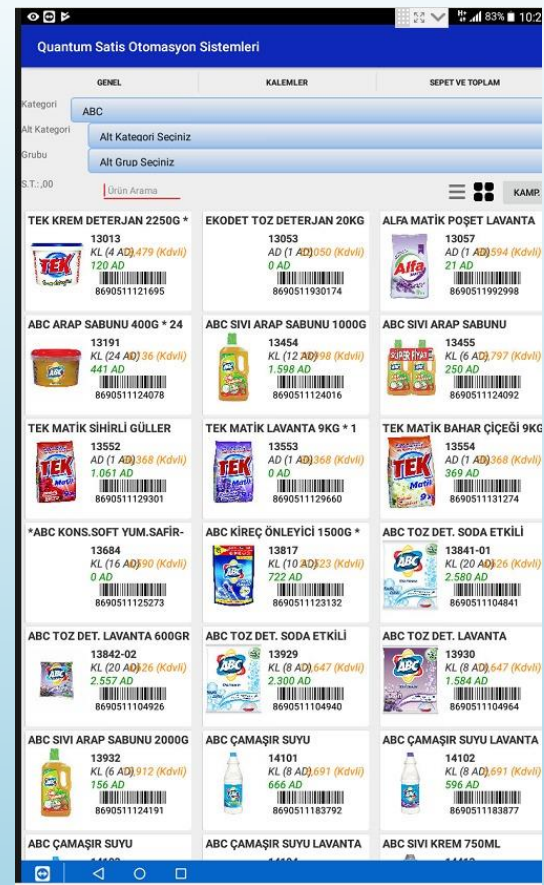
83% 10:2

Quantum Satis Otomasyon Sistemleri

GENEL | KALEMLER | SEPET VE TOPLAM

Kategori ABC
Alt Kategori Alt Kategori Seciniz
Grubu Alt Grup Seciniz
S.T.:,00 Ürün Arama
KAMP.

TEK KREM DETERJAN 2250G *
13013
KL (4 AD) ,479 (Kdvli)
120 AD
8690511121695

EKODET TOZ DETERJAN 20KG
13053
AD (1 AD) 050 (Kdvli)
0 AD
8690511930174

ALFA MATİK POŞET LAVANTA
13057
AD (1 AD) 594 (Kdvli)
21 AD
8690511992998

ABC ARAP SABUNU 400G * 24
13191
KL (24 AD) 36 (Kdvli)
441 AD
8690511124078

ABC SIVI ARAP SABUNU 1000G
13454
KL (12 AD) 98 (Kdvli)
1.598 AD
8690511124016

ABC SIVI ARAP SABUNU
13455
KL (6 AD) ,797 (Kdvli)
250 AD
8690511124092

TEK MATİK SİHİRLİ GÜLLER
13552
AD (1 AD) 368 (Kdvli)
1.061 AD
8690511129301

TEK MATİK LAVANTA 9KG * 1
13553
AD (1 AD) 368 (Kdvli)
0 AD
8690511129660

TEK MATİK BAHAR ÇİÇEĞİ 9KG
13554
AD (1 AD) 368 (Kdvli)
369 AD
8690511131274

*ABC KONS.SOFT YUM.SAFİR-
13684
KL (16 AD) 90 (Kdvli)
0 AD
8690511125273

ABC KİREÇ ÖNLEYİCİ 1500G *
13817
KL (10 AD) 23 (Kdvli)
722 AD
8690511123132

ABC TOZ DET. SODA ETKİLİ
13841-01
KL (20 AD) 26 (Kdvli)
2.580 AD
8690511104841

ABC TOZ DET. LAVANTA 600GR
13842-02
KL (20 AD) 26 (Kdvli)
2.557 AD
8690511104926

ABC TOZ DET. SODA ETKİLİ
13929
KL (8 AD) ,647 (Kdvli)
2.300 AD
8690511104940

ABC TOZ DET. LAVANTA
13930
KL (8 AD) ,647 (Kdvli)
1.584 AD
8690511104964

ABC SIVI ARAP SABUNU 2000G
13932
KL (6 AD) ,912 (Kdvli)
156 AD
8690511124191

ABC ÇAMAŞIR SUYU
14101
KL (8 AD) ,691 (Kdvli)
666 AD
8690511183792

ABC ÇAMAŞIR SUYU LAVANTA
14102
KL (8 AD) ,691 (Kdvli)
596 AD
8690511183877

ABC ÇAMAŞIR SUYU

ABC ÇAMAŞIR SUYU LAVANTA

ABC SIVI KREM 750ML